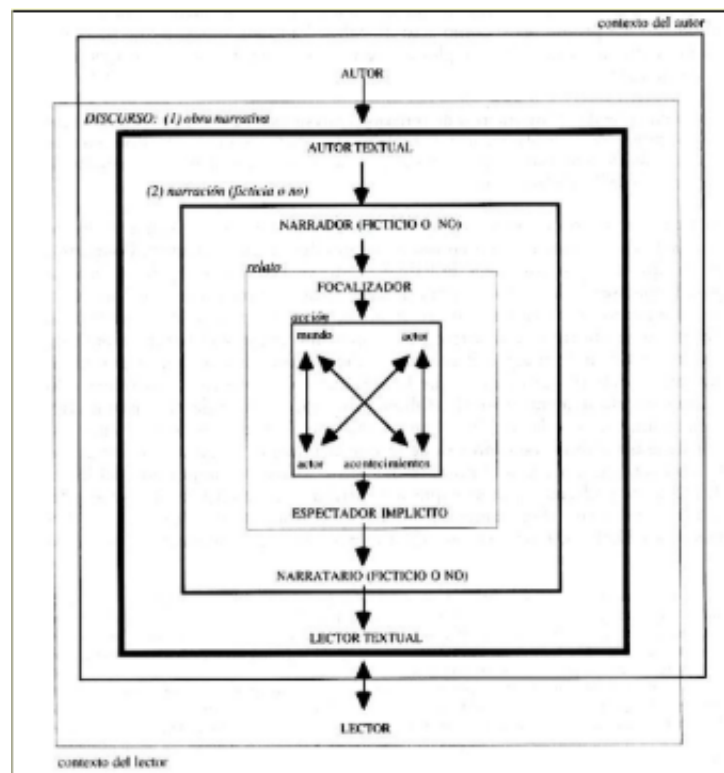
contexto del autor

AUTOR

DISCURSO: (1) obra narrativa

AUTOR TEXTUAL

(2) narración (ficticia o no)

NARRADOR (FICTICIO O NO)

relato

FOCALIZADOR

acción

mundo

actor

actor

acontecimientos

ESPECTADOR IMPLICITO

NARRATARIO (FICTICIO O NO)

LECTOR TEXTUAL

LECTOR

contexto del lector